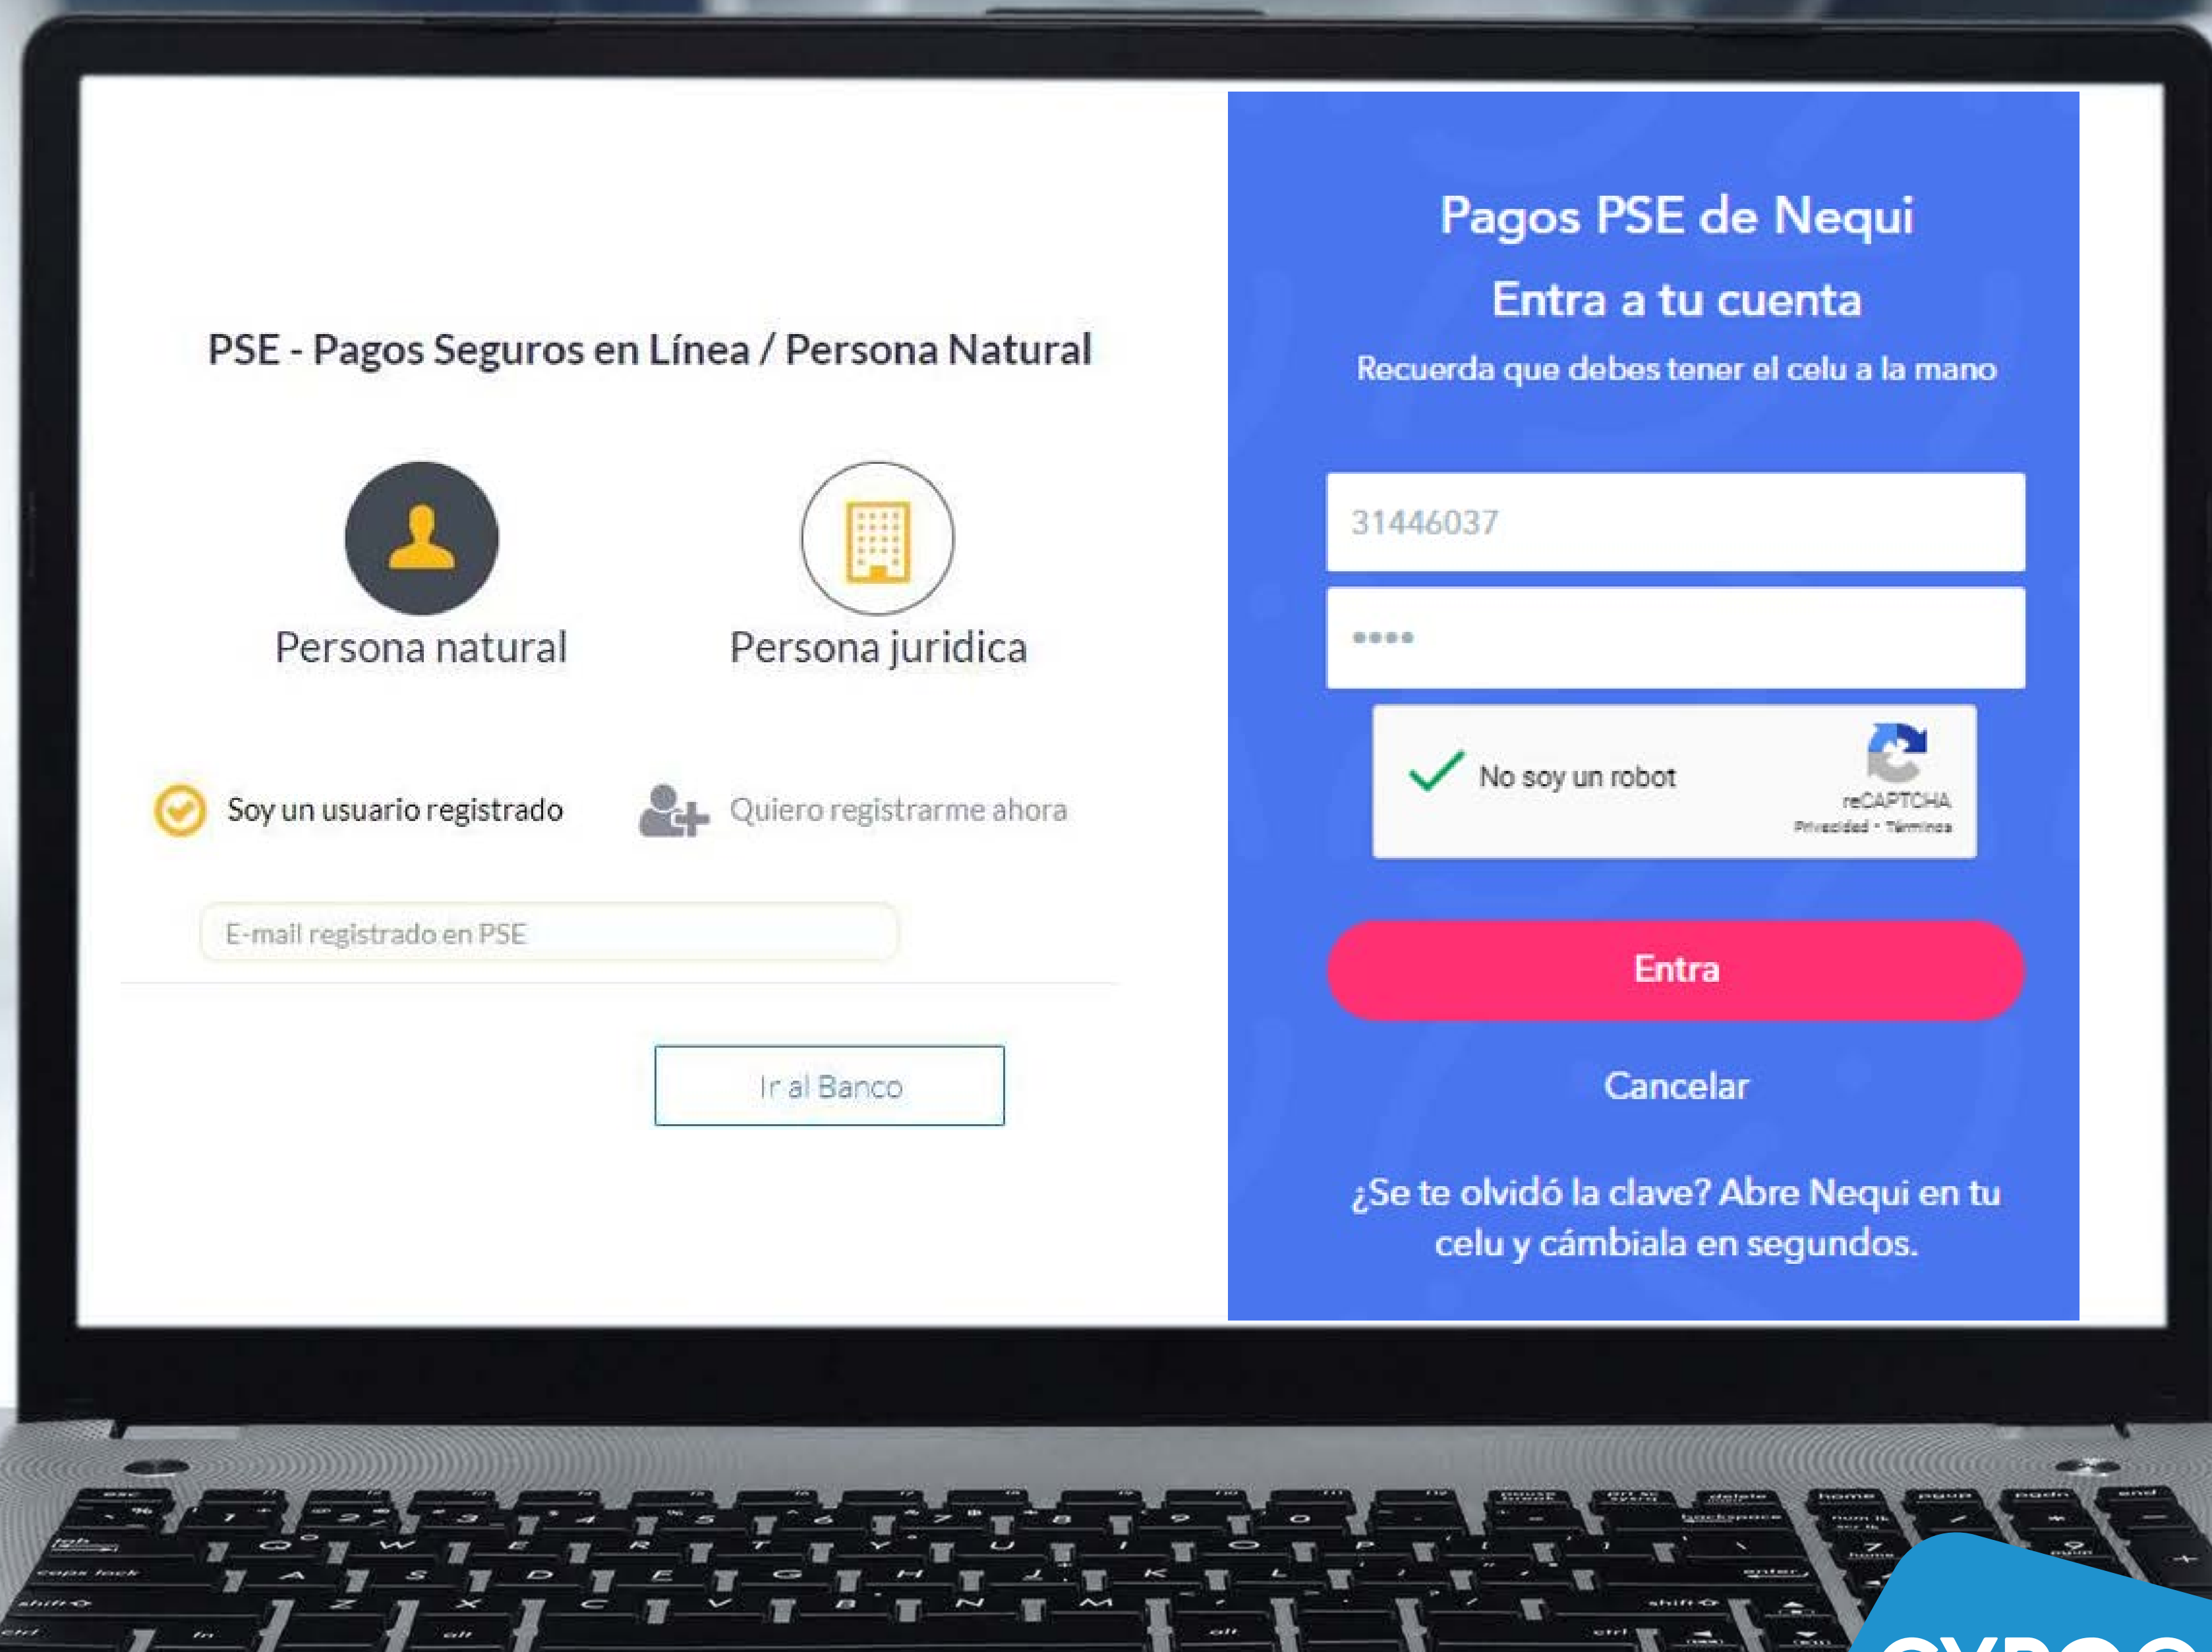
PSE - Pagos Seguros en Línea / Persona Natural

Persona natural

Persona juridica

Soy un usuario registrado

Quiero registrarme ahora

E-mail registrado en PSE

Ir al Banco

Pagos PSE de Nequi

Entra a tu cuenta

Recuerda que debes tener el celu a la mano

31446037

••••

No soy un robot

reCAPTCHA
Privacidad - Términos

Entra

Cancelar

¿Se te olvidó la clave? Abre Nequi en tu celu y cámbiala en segundos.